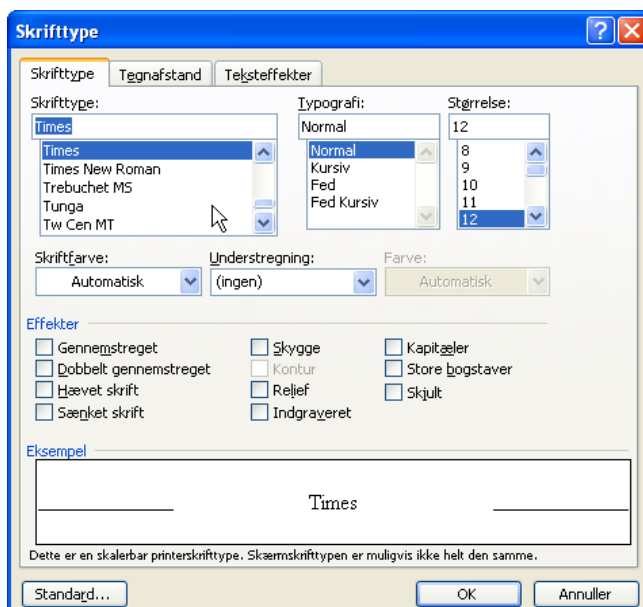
Skrifttype

Skrifttype | Tegnafstand | Teksteffekter

Skrifttype:
Times
Times
Times New Roman
Trebuchet MS
Tunga
Tw Cen MT

Typografi:
Normal
Normal
Kursiv
Fed
Fed Kursiv

Størrelse:
12
8
9
10
11
12

Skriftfarve:
Automatisk

Understregning:
(ingen)

Farve:
Automatisk

Effekter
Gennemstreget
Dobbelt gennemstreget
Hævet skrift
Sænket skrift
Skygge
Kontur
Relief
Indgraveret
Kapitæler
Store bogstaver
Skjult

Eksempel
Times

Dette er en skalerbar printerskrifttype. Skærmskrifttypen er muligvis ikke helt den samme.

Standard...
OK
Annuller